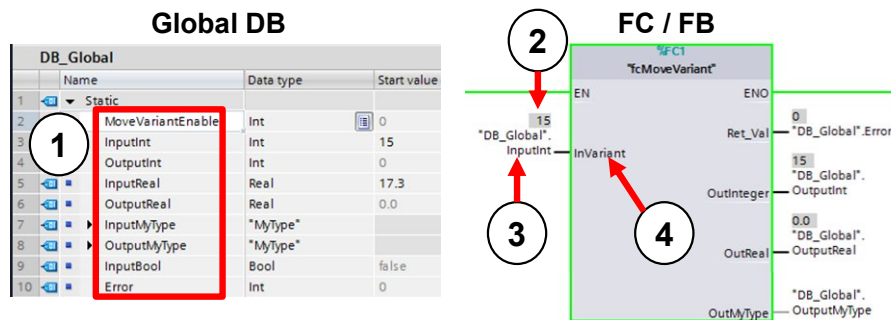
Global DB

DB_Global

| | Name | Data type | Start value |
|---|---|---|---|
| 1 | ▼ Static | | |
| 2 | MoveVariantEnable | Int | 0 |
| 3 | InputInt | Int | 15 |
| 4 | OutputInt | Int | 0 |
| 5 | InputReal | Real | 17.3 |
| 6 | OutputReal | Real | 0.0 |
| 7 | ▶ InputMyType | "MyType" | |
| 8 | ▶ OutputMyType | "MyType" | |
| 9 | InputBool | Bool | false |
| 10 | Error | Int | 0 |

1

FC / FB

2

%FC1
"fcMoveVariant"

EN
ENO

15
"DB_Global".
InputInt
InVariant

Ret_Val
0
"DB_Global".Error

OutInteger
15
"DB_Global".
OutputInt

OutReal
0.0
"DB_Global".
OutputReal

OutMyType
"DB_Global".
OutputMyType

3

4